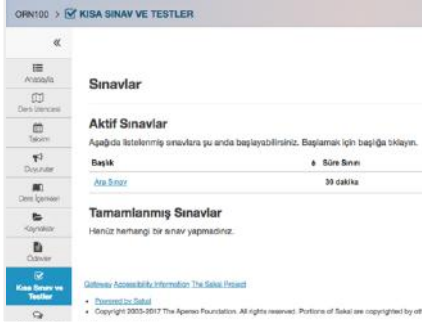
ORN100 > KISA SINAV VE TESTLER

«

Anasayfa

Ders İzlencesi

Takvim

Duyurular

Ders İçerikleri

Kaynaklar

Ödevler

Kısa Sınav ve Testler

Sınavlar

Aktif Sınavlar

Aşağıda listelenmiş sınavlara şu anda başlayabilirsiniz. Başlamak için başlığa tıklayın.

| Başlık | Süre Sınırı |
|---|---|
| Ara Sınav | 30 dakika |

Tamamlanmış Sınavlar

Henüz herhangi bir sınav yapmadınız.

Gateway Accessibility Information The Sakai Project

• Powered by Sakai
• Copyright 2003-2017 The Apereo Foundation. All rights reserved. Portions of Sakai are copyrighted by ot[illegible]